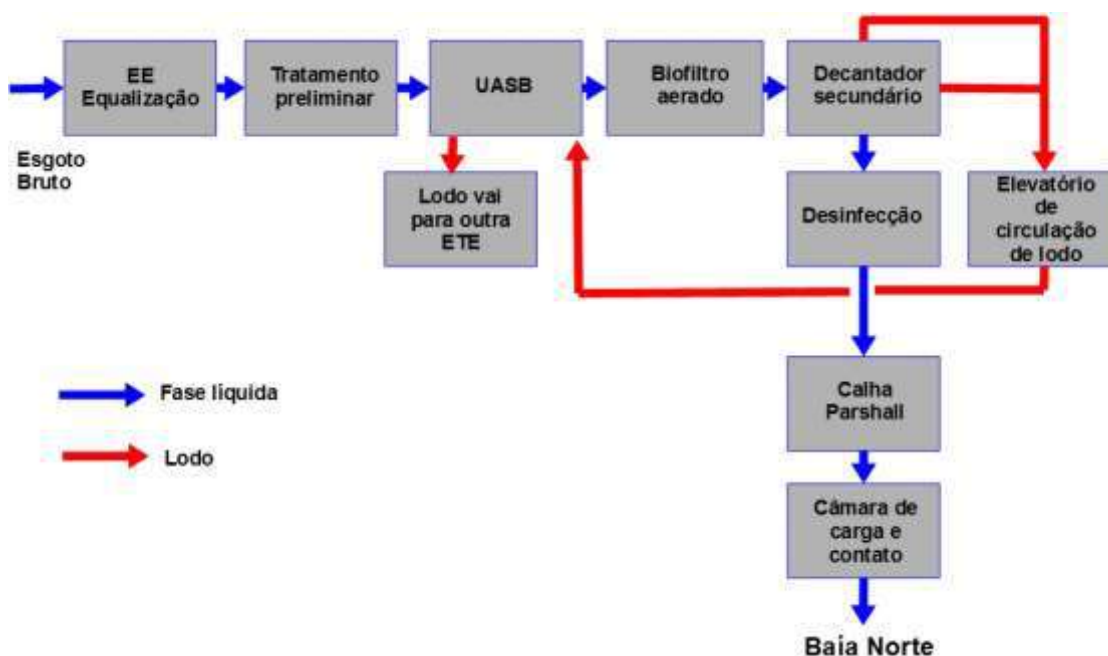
EE Equalização

Tratamento preliminar

UASB

Biofiltro aerado

Decantador secundário

Esgoto Bruto

Lodo vai para outra ETE

Desinfecção

Elevatório de circulação de lodo

Fase liquida

Lodo

Calha Parshall

Câmara de carga e contato

Baia Norte